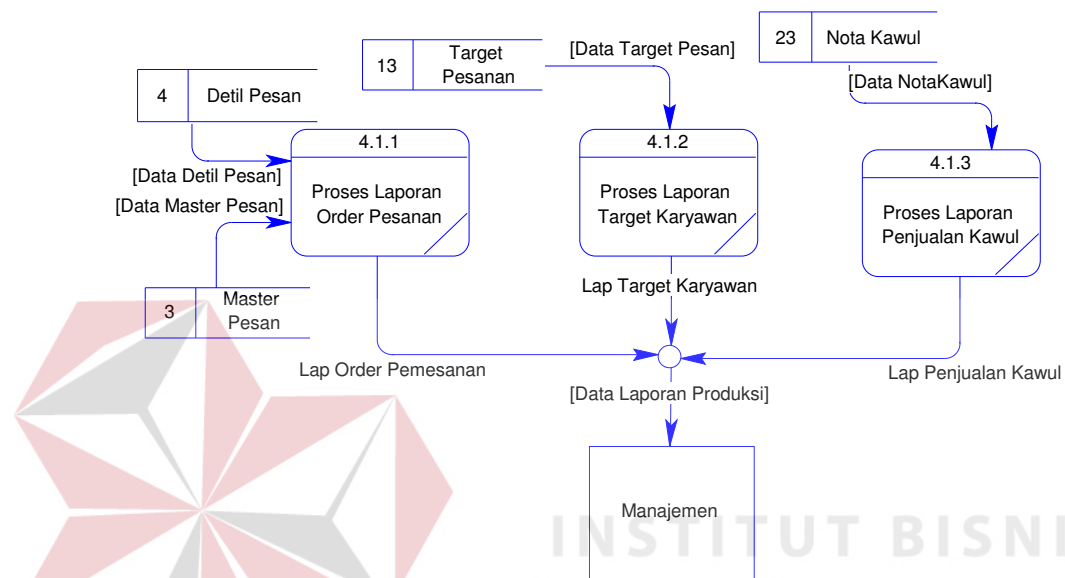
13 Target Pesanan

[Data Target Pesan]

23 Nota Kawul

[Data NotaKawul]

4 Detil Pesan

4.1.1
Proses Laporan Order Pesanan

4.1.2
Proses Laporan Target Karyawan

4.1.3
Proses Laporan Penjualan Kawul

[Data Detil Pesan]

[Data Master Pesan]

3 Master Pesan

Lap Target Karyawan

Lap Order Pemesanan

Lap Penjualan Kawul

[Data Laporan Produksi]

Manajemen

INSTITUT BISNI